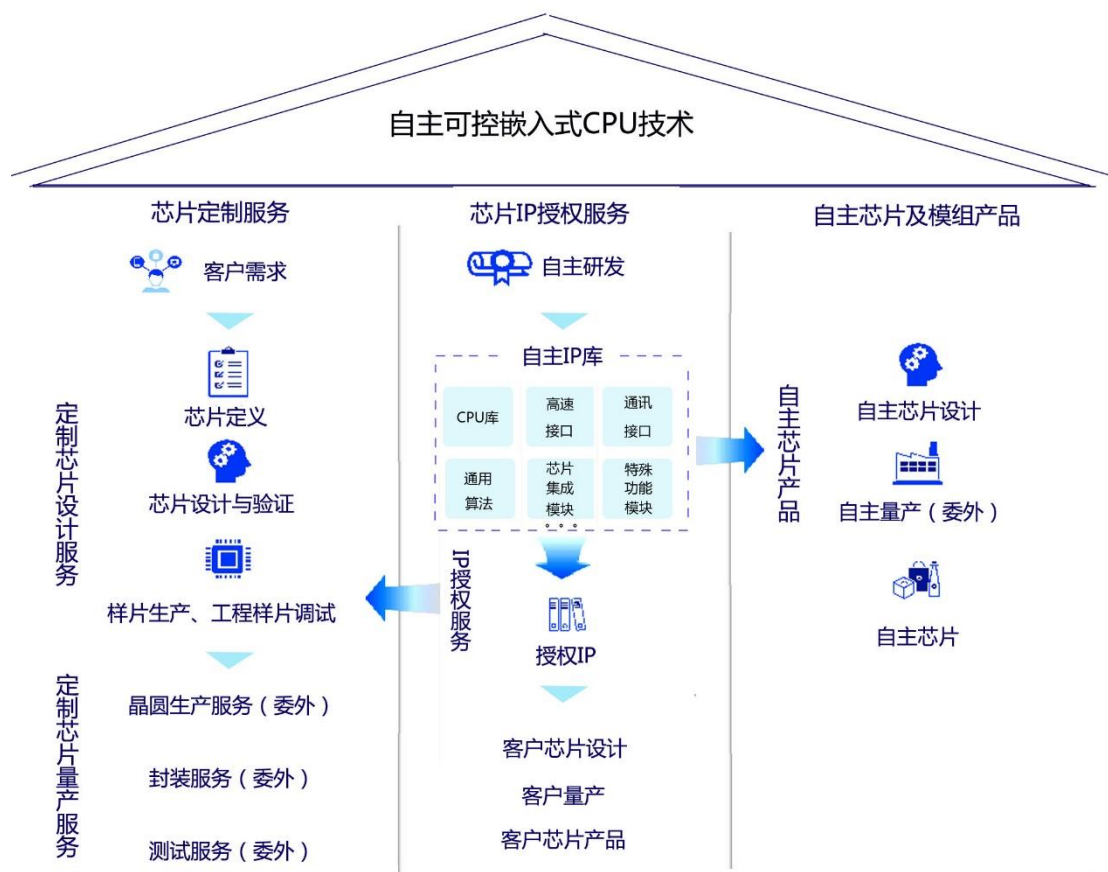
自主可控嵌入式CPU技术

芯片定制服务

客户需求

芯片定义

芯片设计与验证

样片生产、工程样片调试

晶圆生产服务（委外）

封装服务（委外）

测试服务（委外）

定制芯片设计服务

定制芯片量产服务

芯片IP授权服务

自主研发

自主IP库

| CPU库 | 高速接口 | 通讯接口 |
|---|---|---|
| 通用算法 | 芯片集成模块 | 特殊功能模块 |

IP授权服务

授权IP

客户芯片设计

客户量产

客户芯片产品

自主芯片及模组产品

自主芯片产品

自主芯片设计

自主量产（委外）

自主芯片